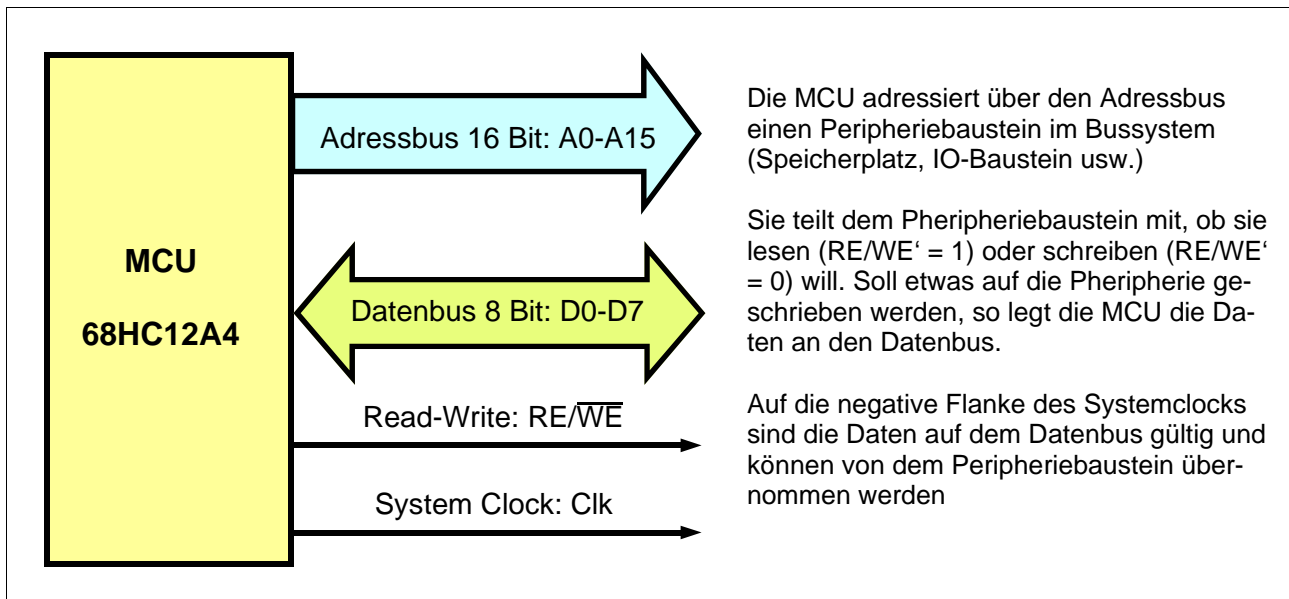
MCU

68HC12A4

Adressbus 16 Bit: A0-A15

Datenbus 8 Bit: D0-D7

Read-Write: RE/$\overline{WE}$

System Clock: Clk

Die MCU adressiert über den Adressbus einen Peripheriebaustein im Bussystem (Speicherplatz, IO-Baustein usw.)

Sie teilt dem Pheripheriebaustein mit, ob sie lesen (RE/WE‘ = 1) oder schreiben (RE/WE‘ = 0) will. Soll etwas auf die Pheripherie geschrieben werden, so legt die MCU die Daten an den Datenbus.

Auf die negative Flanke des Systemclocks sind die Daten auf dem Datenbus gültig und können von dem Peripheriebaustein übernommen werden